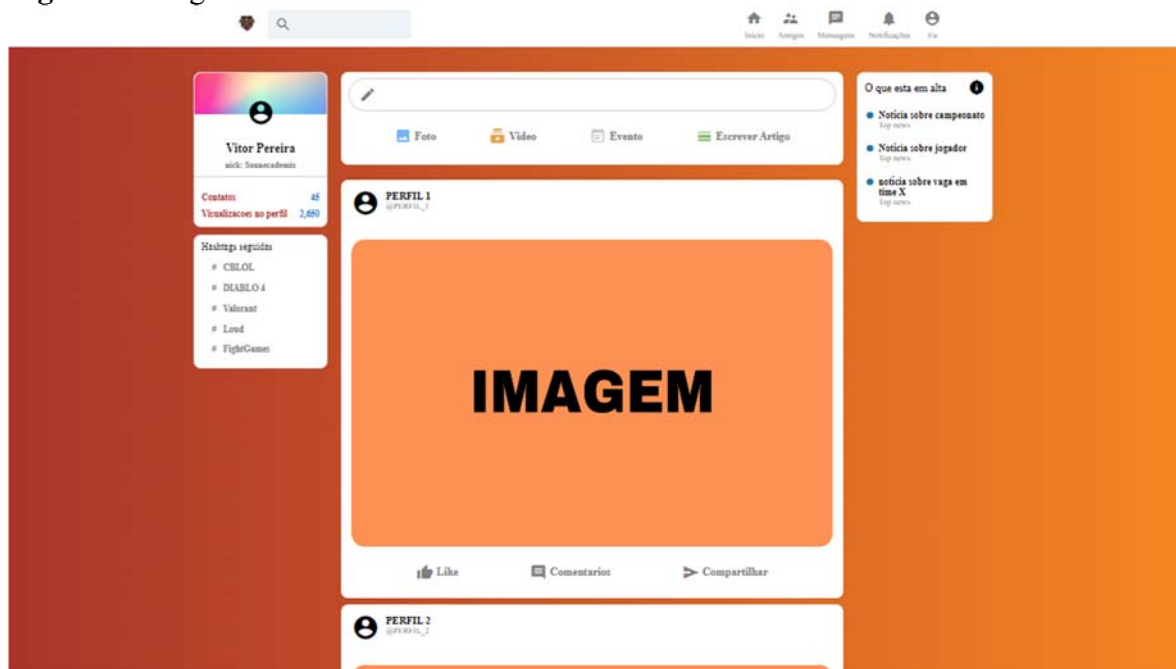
Início Amigos Mensagens Notificações Eu

Foto Video Evento Escrever Artigo

Vitor Pereira
nick: Seanecademis

Contatos 45
Visualizacoes no perfil 2,650

Hashtags seguidas
# CBLOL
# DIABLO 4
# Valorant
# Loud
# FightGames

PERFIL 1
@PERFIL_1

IMAGEM

Like Comentarios Compartilhar

PERFIL 2
@PERFIL_2

O que esta em alta
Noticia sobre campeonato
Top news
Noticia sobre jogador
Top news
noticia sobre vaga em time X
Top news